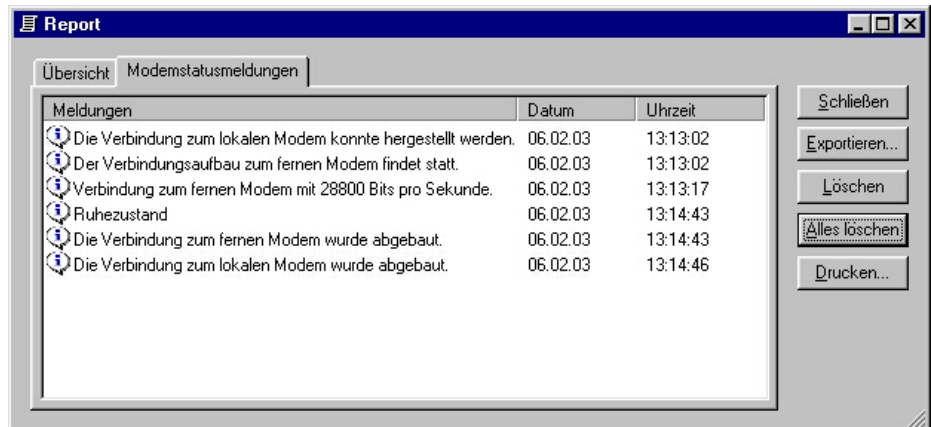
Report

Übersicht | Modemstatusmeldungen

| Meldungen | Datum | Uhrzeit |
|---|---|---|
| Die Verbindung zum lokalen Modem konnte hergestellt werden. | 06.02.03 | 13:13:02 |
| Der Verbindungsaufbau zum fernen Modem findet statt. | 06.02.03 | 13:13:02 |
| Verbindung zum fernen Modem mit 28800 Bits pro Sekunde. | 06.02.03 | 13:13:17 |
| Ruhezustand | 06.02.03 | 13:14:43 |
| Die Verbindung zum fernen Modem wurde abgebaut. | 06.02.03 | 13:14:43 |
| Die Verbindung zum lokalen Modem wurde abgebaut. | 06.02.03 | 13:14:46 |

Schließen
Exportieren...
Löschen
Alles löschen
Drucken...